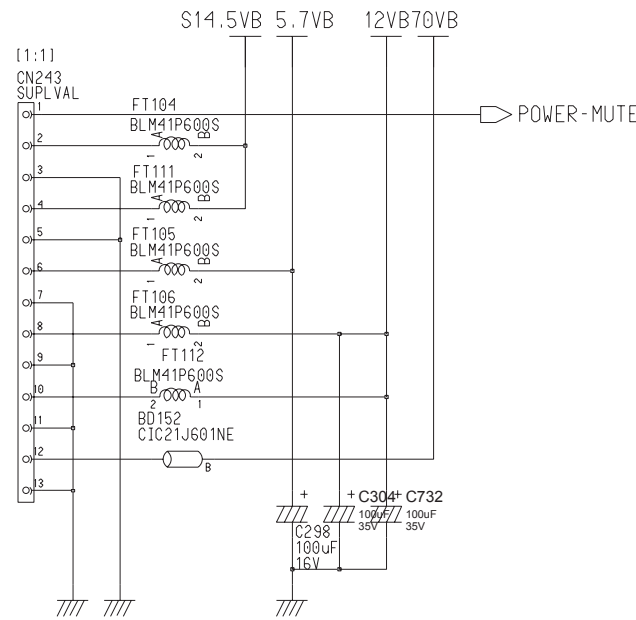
S14.5VB 5.7VB 12VB 70VB

[1:1]
CN243
SUPLVAL

1
2
3
4
5
6
7
8
9
10
11
12
13

POWER-MUTE

FT104
BLM41P600S
A B
1 2

FT111
BLM41P600S
A B
1 2

FT105
BLM41P600S
A B
1 2

FT106
BLM41P600S
A B
1 2

FT112
BLM41P600S
B A
2 1

BD152
CIC21J601NE
B

+
C298
100uF
16V

+ C304
100uF
35V

+ C732
100uF
35V